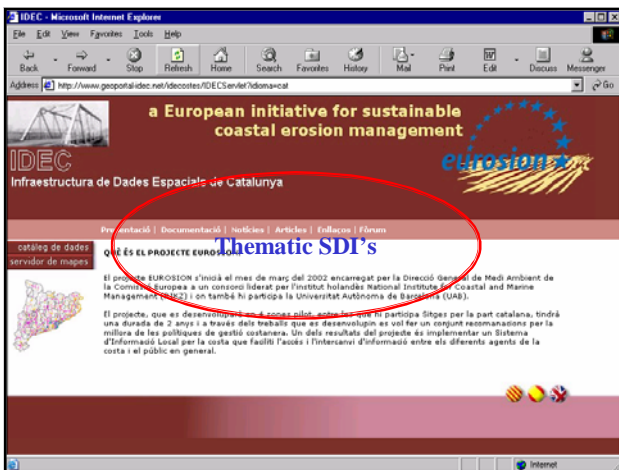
IDEC - Microsoft Internet Explorer

File Edit View Favorites Tools Help

Back Forward Stop Refresh Home Search Favorites History Mail Print Edit Discuss Messenger

Address http://www.geoportal-idec.net/idecostes/IDECServlet?idioma=cat

Go

a European initiative for sustainable coastal erosion management

IDEC

Infraestructura de Dades Espacials de Catalunya

eurosion

Presentació | Documentació | Notícies | Articles | Enllaços | Fòrum

catàleg de dades

servidor de mapes

QUÈ ÉS EL PROJECTE EUROSION

Thematic SDI's

El projecte EUROSION s'inicià el mes de març del 2002 encarregat per la Direcció General de Medi Ambient de la Comissió Europea a un consorci liderat per l'institut holandès National Institute for Coastal and Marine Management (RIKZ) i on també hi participa la Universitat Autònoma de Barcelona (UAB).

El projecte, que es desenvolupa en 4 zones pilot, entre les que hi participa Sitges per la part catalana, tindrà una durada de 2 anys i a través dels treballs que es desenvolupin es vol fer un conjunt recomanacions per la millora de les polítiques de gestió costanera. Uns dels resultats del projecte és implementar un Sistema d'Informació Local per la costa que faciliti l'accés i l'intercanvi d'informació entre els diferents agents de la costa i el públic en general.

Internet